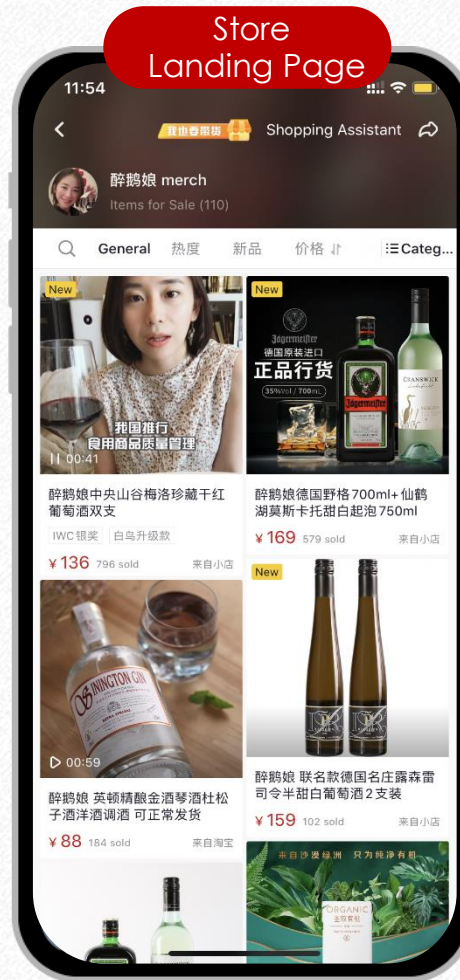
Store Landing Page

11:54

Shopping Assistant

醉鹅娘 merch
Items for Sale (110)

General 热度 新品 价格 Categ...

New
我国推行
食用商品质量管理
00:41

醉鹅娘中央山谷梅洛珍藏干红葡萄酒双支
IWC银奖 白鸟升级款
¥136 796 sold 来自小店

New
德国原装进口
正品行货
35%Vol / 700mL
Jägermeister

醉鹅娘德国野格700ml+仙鹤湖莫斯卡托甜白起泡750ml
¥169 579 sold 来自小店

00:59

醉鹅娘 英顿精酿金酒琴酒杜松子酒洋酒调酒 可正常发货
¥88 184 sold 来自淘宝

New

醉鹅娘 联名款德国名庄露森雷司令半甜白葡萄酒2支装
¥159 102 sold 来自小店

来自沙漠绿洲 只为纯净有机
ORGANIC